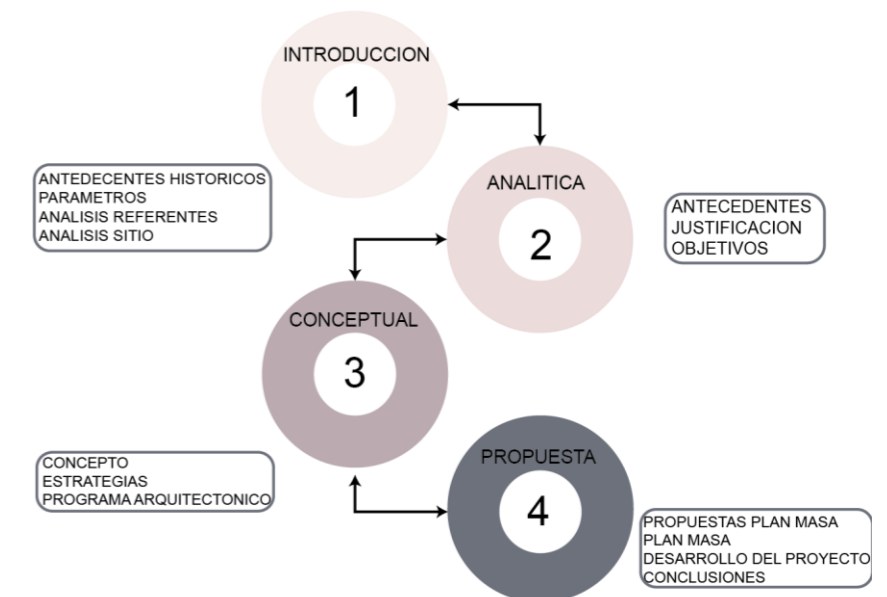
INTRODUCCION
1

ANTEDECENTES HISTORICOS
PARAMETROS
ANALISIS REFERENTES
ANALISIS SITIO

ANALITICA
2

ANTECEDENTES
JUSTIFICACION
OBJETIVOS

CONCEPTUAL
3

CONCEPTO
ESTRATEGIAS
PROGRAMA ARQUITECTONICO

PROPUESTA
4

PROPUESTAS PLAN MASA
PLAN MASA
DESARROLLO DEL PROYECTO
CONCLUSIONES